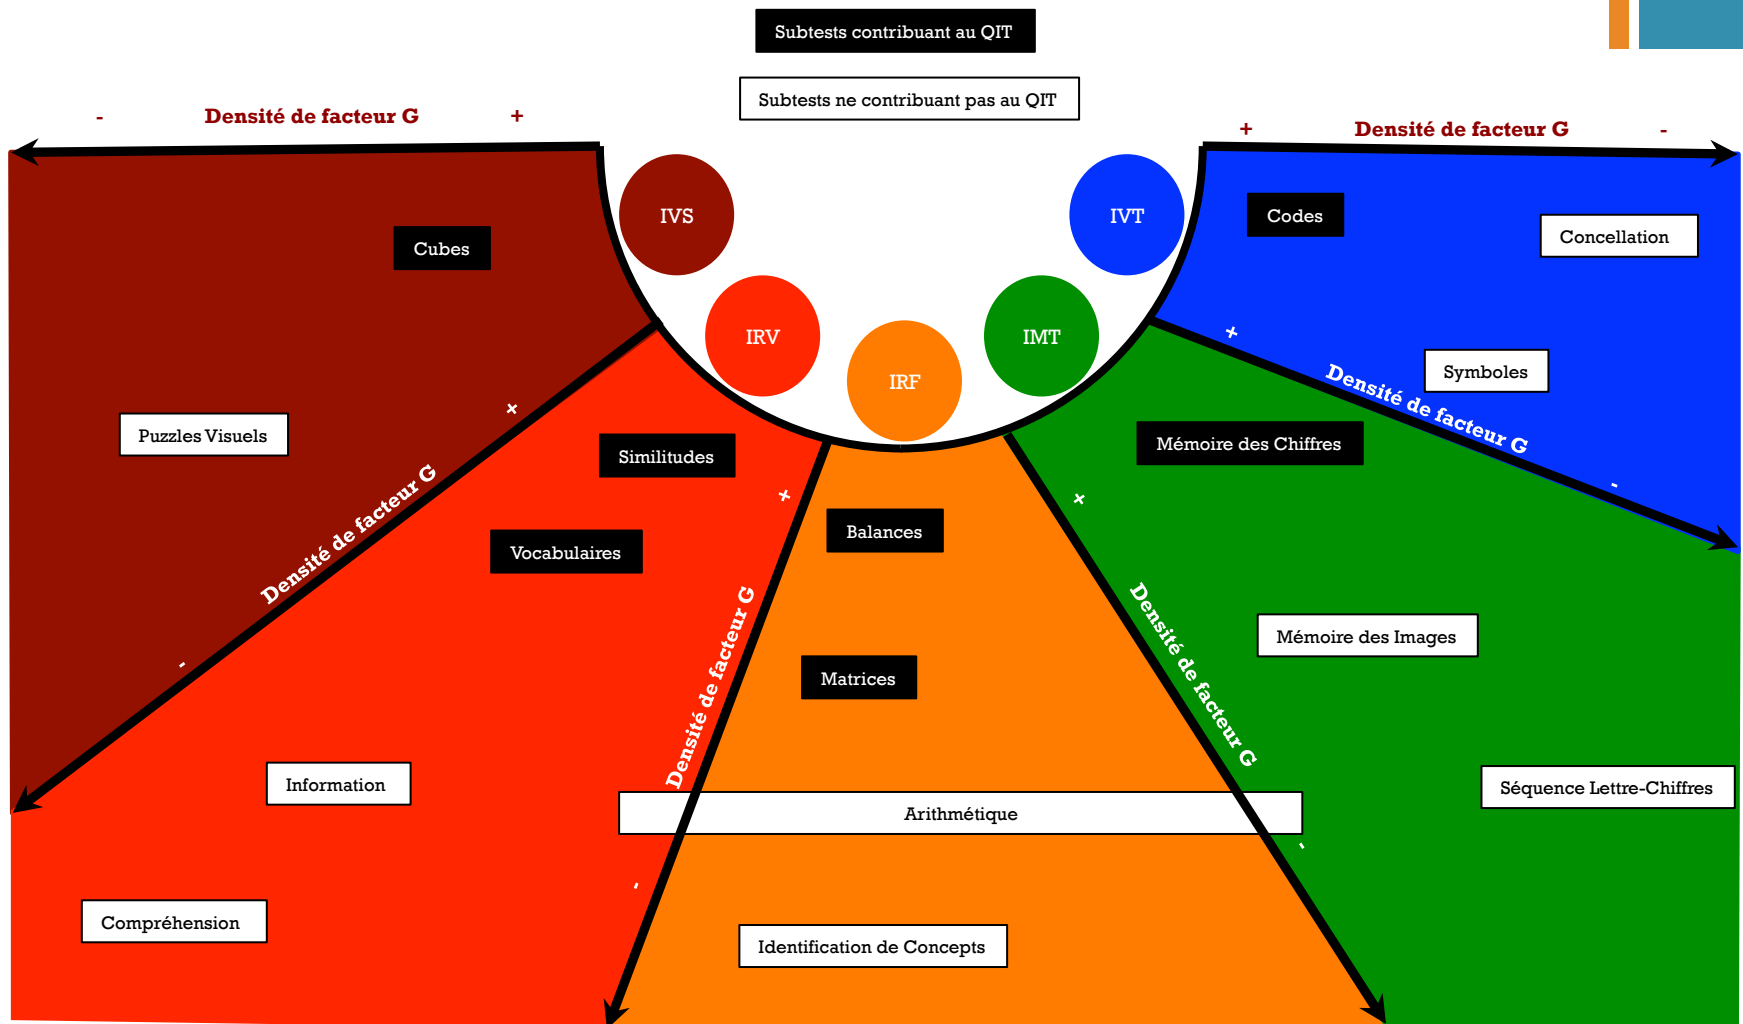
Subtests contribuant au QIT

Subtests ne contribuant pas au QIT

- Densité de facteur G +

+ Densité de facteur G -

IVS

IRV

IRF

IMT

IVT

Cubes

Codes

Concellation

Puzzles Visuels

+

Densité de facteur G

-

Similitudes

Vocabulaires

+

Densité de facteur G

-

Balances

Matrices

+

Symboles

Densité de facteur G

-

Mémoire des Chiffres

+

Densité de facteur G

-

Mémoire des Images

Séquence Lettre-Chiffres

Information

Arithmétique

Compréhension

Identification de Concepts